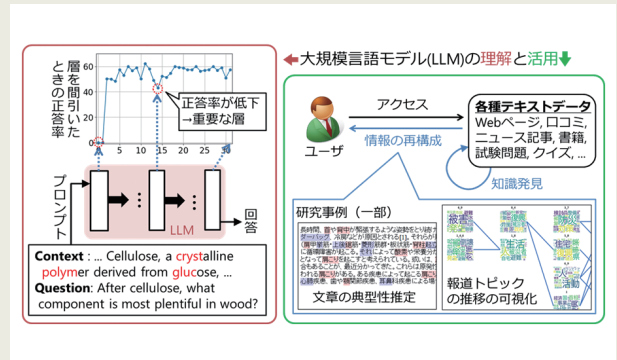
層を間引いたときの正答率

60
40
20
0

5 10 15 20 25 30

正答率が低下
→重要な層

プロンプト

LLM

回答

Context : ... Cellulose, a crystalline polymer derived from glucose, ...
Question: After cellulose, what component is most plentiful in wood?

大規模言語モデル(LLM)の理解と活用

アクセス

ユーザ

各種テキストデータ
Webページ, 口コミ, ニュース記事, 書籍, 試験問題, クイズ, ...

情報の再構成

知識発見

研究事例（一部）

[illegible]

文章の典型性推定

報道トピックの推移の可視化